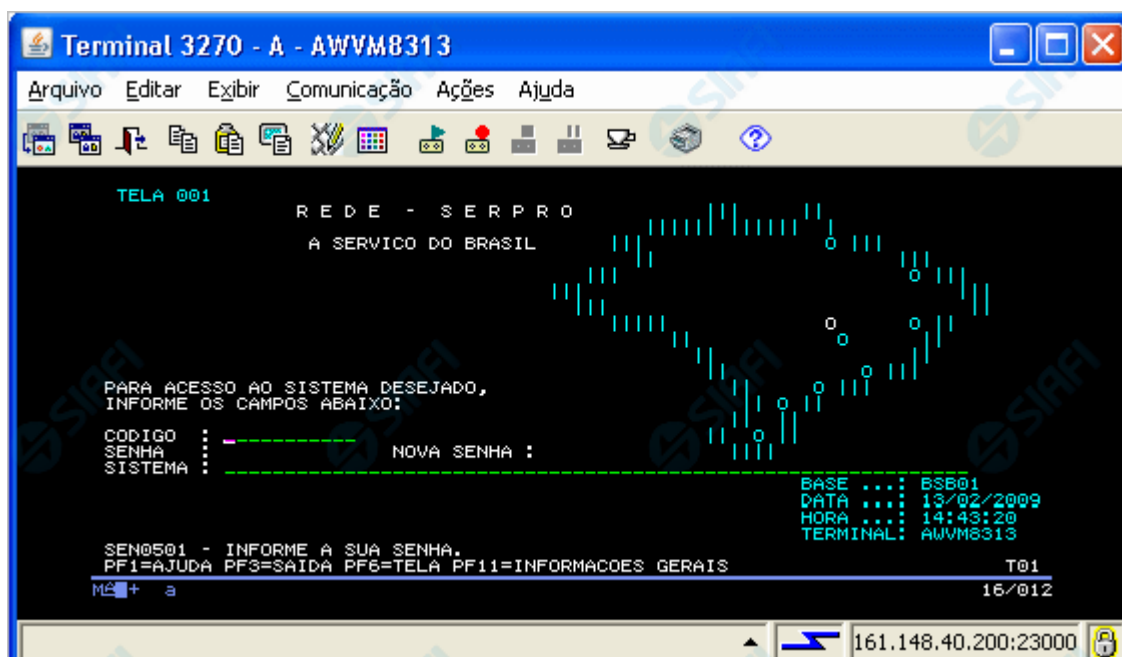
Terminal 3270 - A - AWVM8313

Arquivo Editar Exibir Comunicação Ações Ajuda

TELA 001
R E D E - S E R P R O
A SERVICO DO BRASIL

PARA ACESSO AO SISTEMA DESEJADO,
INFORME OS CAMPOS ABAIXO:

CODIGO : __________
SENHA : NOVA SENHA :
SISTEMA : ____________________________________________

BASE ...: BSB01
DATA ...: 13/02/2009
HORA ...: 14:43:20
TERMINAL: AWVM8313

SEN0501 - INFORME A SUA SENHA.
PF1=AJUDA PF3=SAIDA PF6=TELA PF11=INFORMACOES GERAIS T01
MA + a 16/012

161.148.40.200:23000